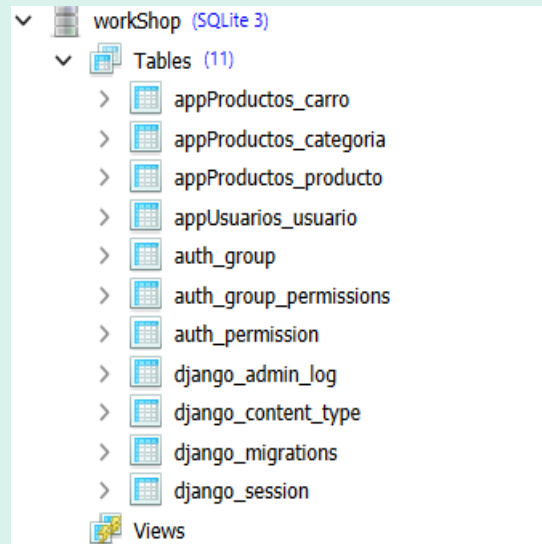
workShop (SQLite 3)
Tables (11)
appProductos_carro
appProductos_categoria
appProductos_producto
appUsuarios_usuario
auth_group
auth_group_permissions
auth_permission
django_admin_log
django_content_type
django_migrations
django_session
Views